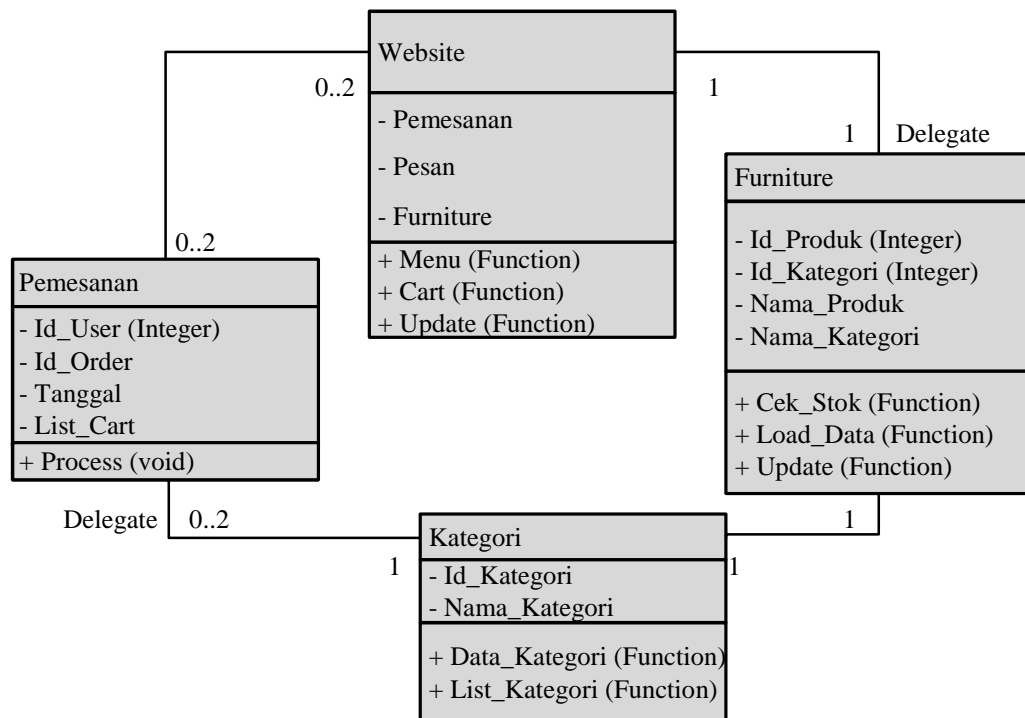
Website

- Pemesanan

- Pesan

- Furniture

+ Menu (Function)
+ Cart (Function)
+ Update (Function)

0..2

1

1

Delegate

Furniture

- Id_Produk (Integer)
- Id_Kategori (Integer)
- Nama_Produk
- Nama_Kategori

+ Cek_Stok (Function)
+ Load_Data (Function)
+ Update (Function)

0..2

Pemesanan

- Id_User (Integer)
- Id_Order
- Tanggal
- List_Cart

+ Process (void)

Delegate

0..2

1

Kategori

- Id_Kategori
- Nama_Kategori

+ Data_Kategori (Function)
+ List_Kategori (Function)

1

1